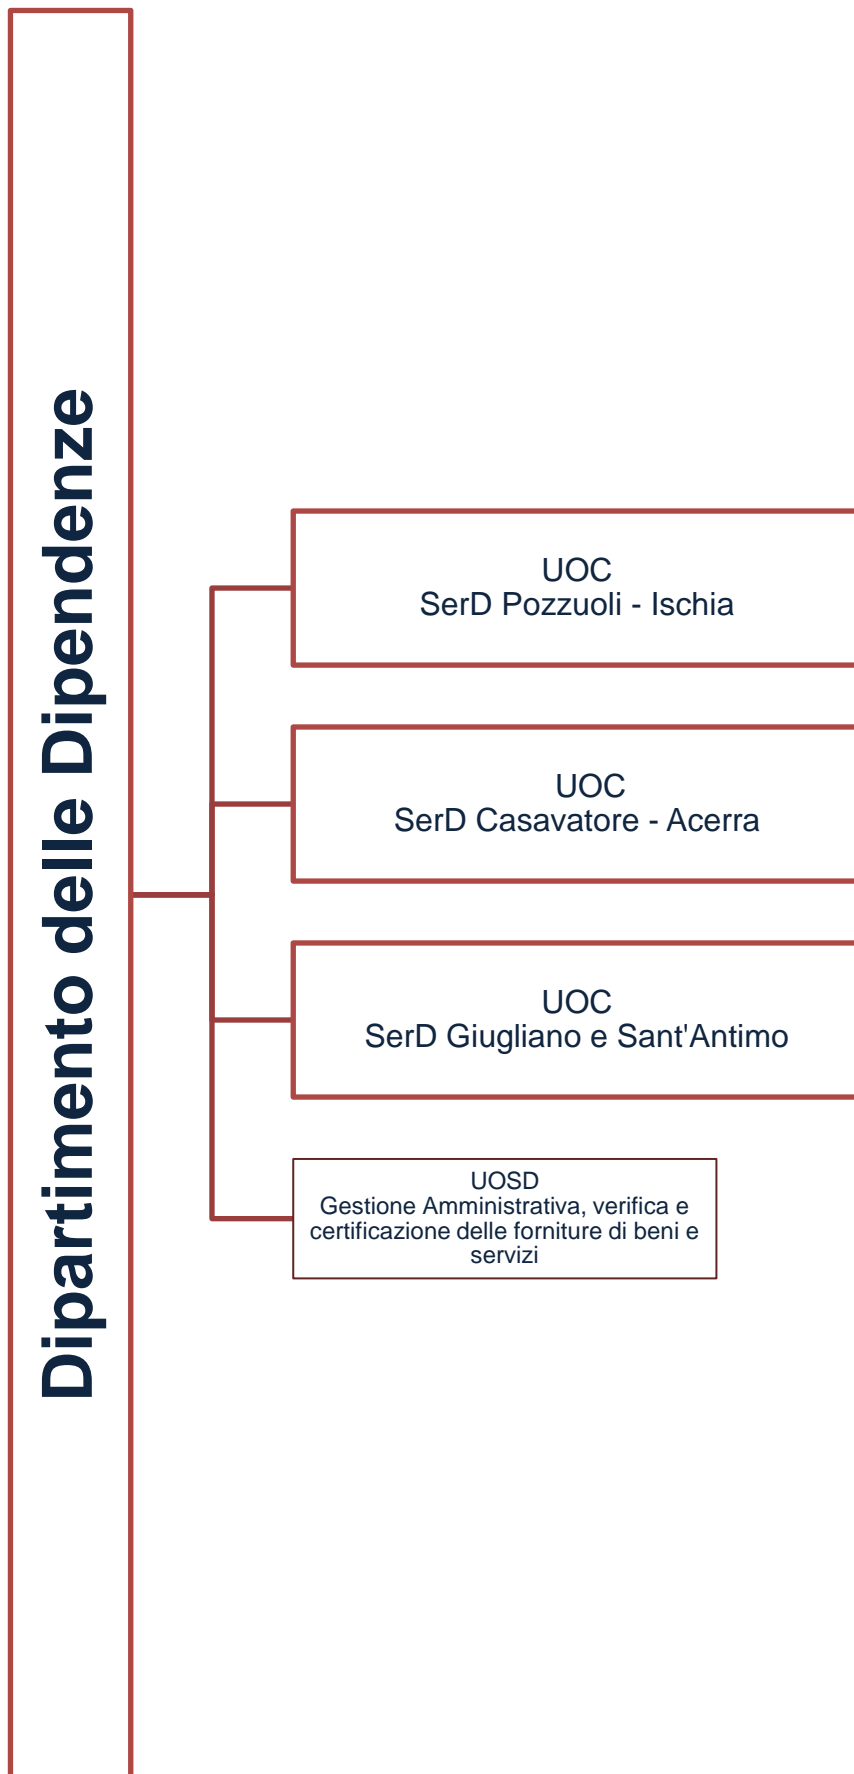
Dipartimento delle Dipendenze

UOC
SerD Pozzuoli - Ischia

UOC
SerD Casavatore - Acerra

UOC
SerD Giugliano e Sant'Antimo

UOSD
Gestione Amministrativa, verifica e certificazione delle forniture di beni e servizi